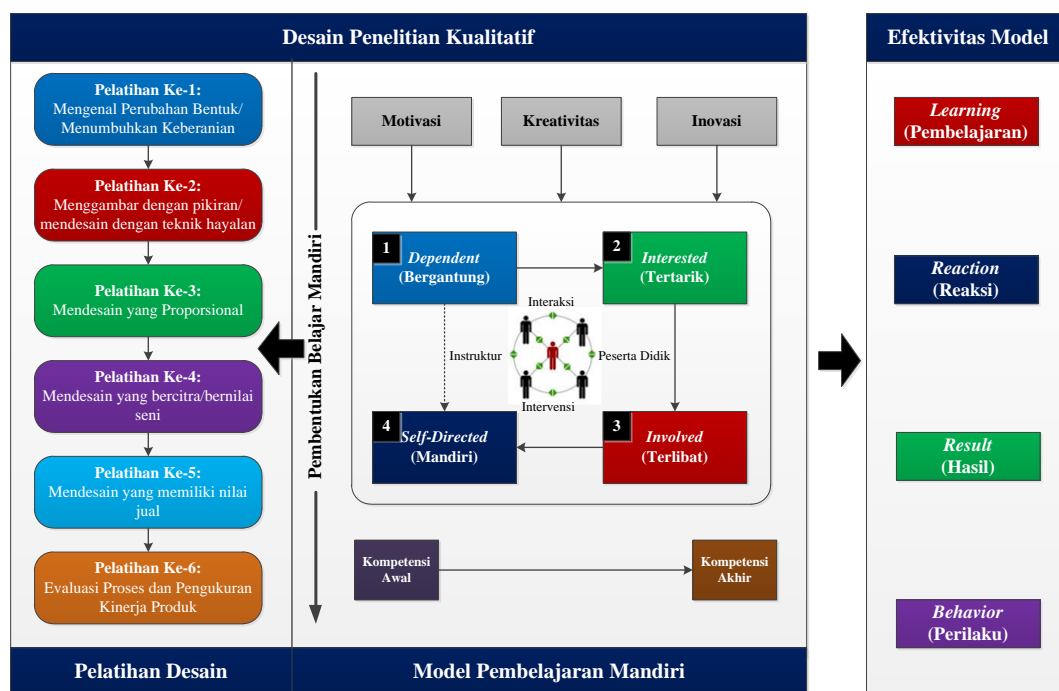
Desain Penelitian Kualitatif

Efektivitas Model

Pelatihan Ke-1:
Mengenal Perubahan Bentuk/ Menumbuhkan Keberanian

Pelatihan Ke-2:
Menggambar dengan pikiran/ mendesain dengan teknik hayalan

Pelatihan Ke-3:
Mendesain yang Proporsional

Pelatihan Ke-4:
Mendesain yang bercitra/bernilai seni

Pelatihan Ke-5:
Mendesain yang memiliki nilai jual

Pelatihan Ke-6:
Evaluasi Proses dan Pengukuran Kinerja Produk

Pembentukan Belajar Mandiri

Motivasi

Kreativitas

Inovasi

1 Dependent (Bergantung)

2 Interested (Tertarik)

Interaksi

Instruktur

Peserta Didik

Intervensi

4 Self-Directed (Mandiri)

3 Involved (Terlibat)

Kompetensi Awal

Kompetensi Akhir

Learning (Pembelajaran)

Reaction (Reaksi)

Result (Hasil)

Behavior (Perilaku)

Pelatihan Desain

Model Pembelajaran Mandiri